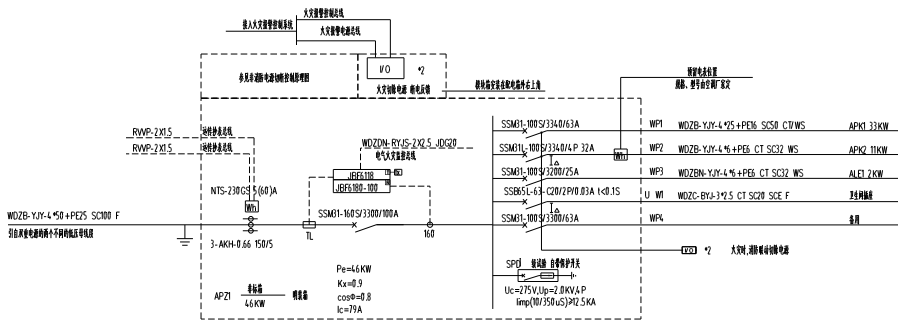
接入火灾报警控制系统
火灾报警控制总线
火灾报警电源总线
参见非消防电源切断控制原理图
I/O
*2
火灾切断电源 断电反馈
接至临空层总配电柜并在上端
预留电表位置
规格、型号由供电厂家定
RWP-2X1.5
RWP-2X1.5
远传抄表总线
远传抄表总线
WDZDN-RYJS-2X2.5 JDG20
电气火灾监控总线
NTS-230CS 5(60)A
Wh
JBF6118
JBF6180-100
SSM31-100S/3340/63A
SSM31-100S/3340/4P 32A
SSM31-100S/3200/25A
SSB65L-63-C20/2P/0.03A t<0.1S
SSM31-100S/3300/63A
SSM31-160S/3300/100A
WP1
WP2
WP3
U W1
WP4
WDZB-YJY-4*25+PE16 SC50 CT/WS
WDZB-YJY-4*6+PE6 CT SC32 WS
WDZBN-YJY-4*6+PE6 CT SC32 WS
WDZC-BYJ-3*2.5 CT SC20 SCE F
APK1 33KW
APK2 11KW
ALE1 2KW
卫生间插座
备用
WDZB-YJY-4*50+PE25 SC100 F
引自变电所两个不同的低压母线段
3-AKH-0.66 150/5
TL
160
I/O
*2
火灾时,消防联动切断电源
SPD
接试验
自带保护开关
Uc=275V,Up=2.0KVAP
limp(10/350uS)≥12.5KA
Pe=46KW
Kx=0.9
cosΦ=0.8
Ic=79A
APZ1
46KW
非标箱
明装箱